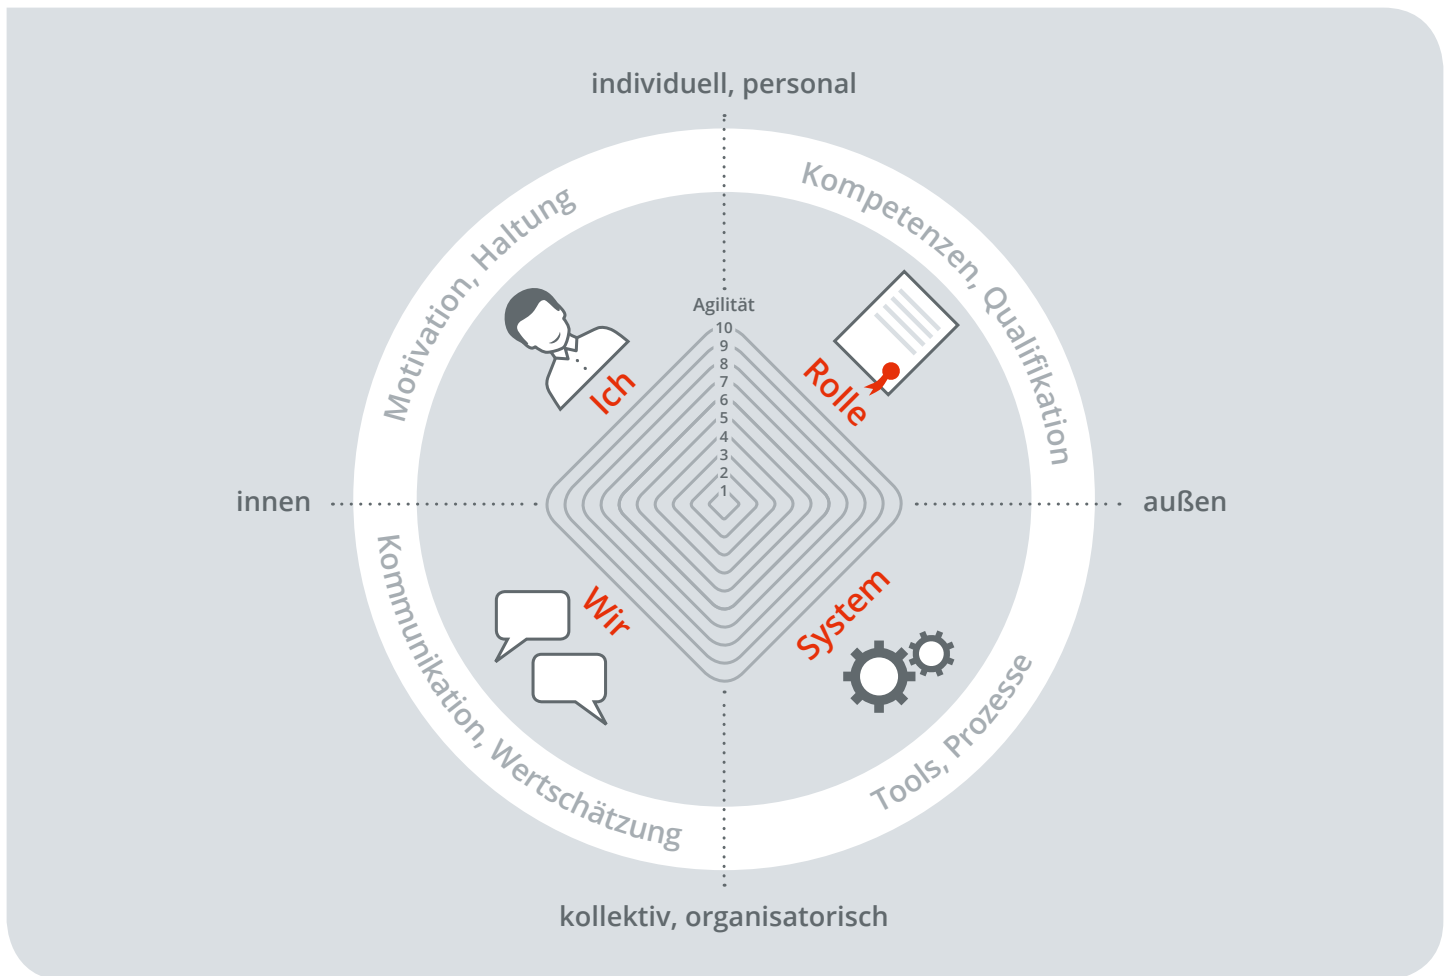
individuell, personal

Motivation, Haltung

Kompetenzen, Qualifikation

Agilität
10
9
8
7
6
5
4
3
2
1

Ich

Rolle

innen

außen

Wir

System

Kommunikation, Wertschätzung

Tools, Prozesse

kollektiv, organisatorisch